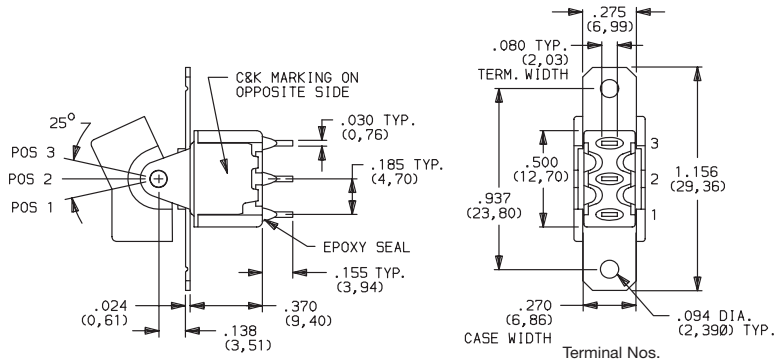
C&K MARKING ON OPPOSITE SIDE

$25^{\circ}$

POS 3
POS 2
POS 1

.030 TYP.
(0,76)

.185 TYP.
(4,70)

EPOXY SEAL

.155 TYP.
(3,94)

.024
(0,61)

.370
(9,40)

.138
(3,51)

.275
(6,99)

.080 TYP.
(2,03)
TERM. WIDTH

.500
(12,70)

3
2
1

1.156
(29,36)

.937
(23,80)

.270
(6,86)
CASE WIDTH

.094 DIA.
(2,390) TYP.

Terminal Nos.